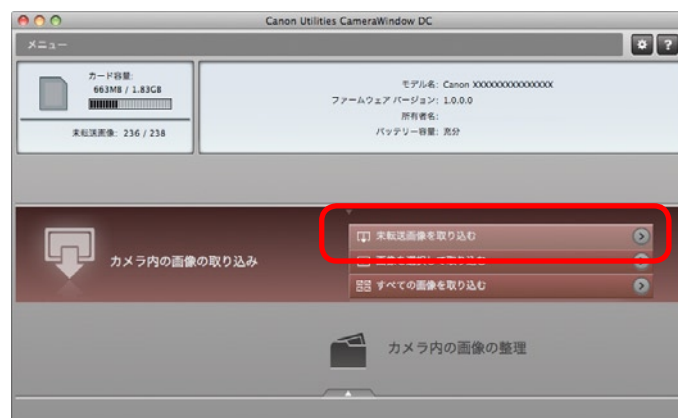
Canon Utilities CameraWindow DC

メニュー

カード容量:
663MB / 1.83GB

未転送画像: 236 / 238

モデル名: Canon XXXXXXXXXXXXXXX
ファームウェア バージョン: 1.0.0.0
所有者名:
バッテリー容量: 充分

カメラ内の画像の取り込み

未転送画像を取り込む
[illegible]
すべての画像を取り込む

カメラ内の画像の整理